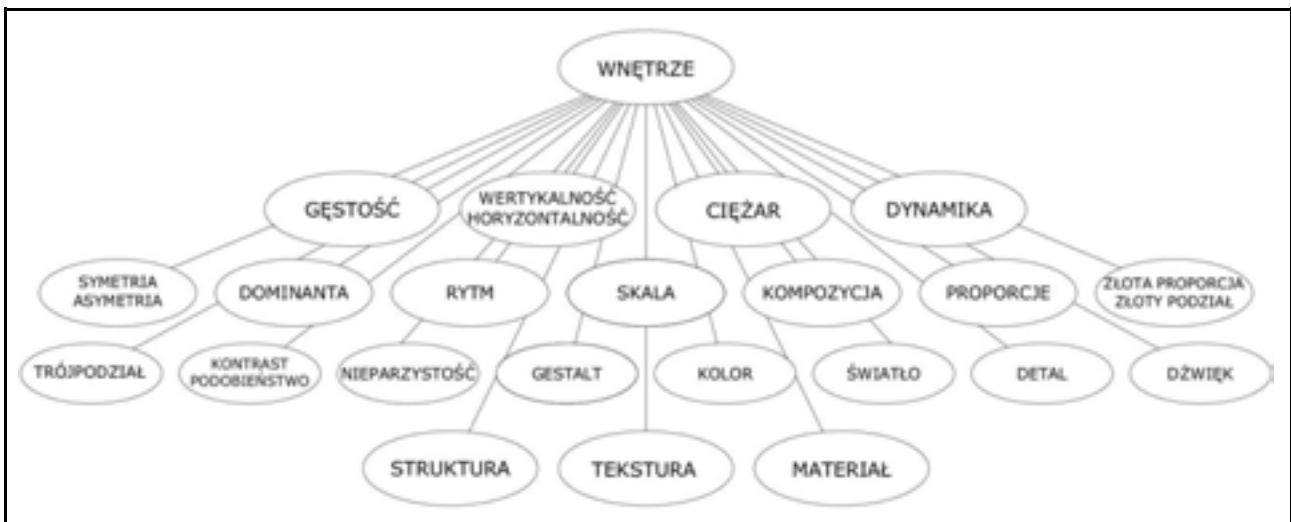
WNĘTRZE

GĘSTOŚĆ

WERTYKALNOŚĆ HORYZONTALNOŚĆ

CIĘŻAR

DYNAMIKA

SYMETRIA ASYMETRIA

DOMINANTA

RYTM

SKALA

KOMPOZYCJA

PROPORCJE

ZŁOTA PROPORCJA ZŁOTY PODZIAŁ

TRÓJPODZIAŁ

KONTRAST PODOBIEŃSTWO

NIEPARZYSTOŚĆ

GESTALT

KOLOR

ŚWIATŁO

DETAL

DŹWIĘK

STRUKTURA

TEKSTURA

MATERIAŁ